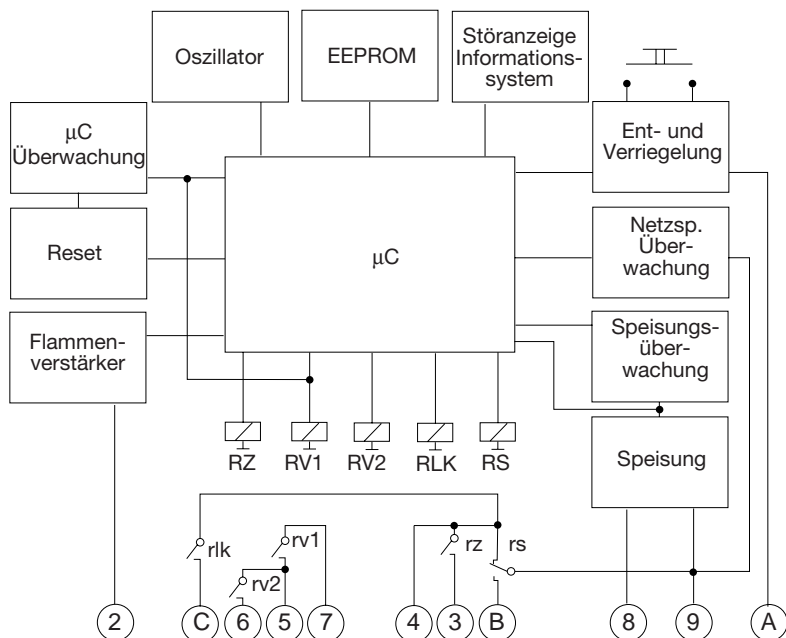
Oszillator

EEPROM

Störanzeige Informationssystem

µC Überwachung

Ent- und Verriegelung

Reset

µC

Netzsp. Überwachung

Flammenverstärker

Speisungsüberwachung

RZ RV1 RV2 RLK RS

Speisung

rlk

rv1

rv2

rz

rs

2 C 6 5 7 4 3 B 8 9 A